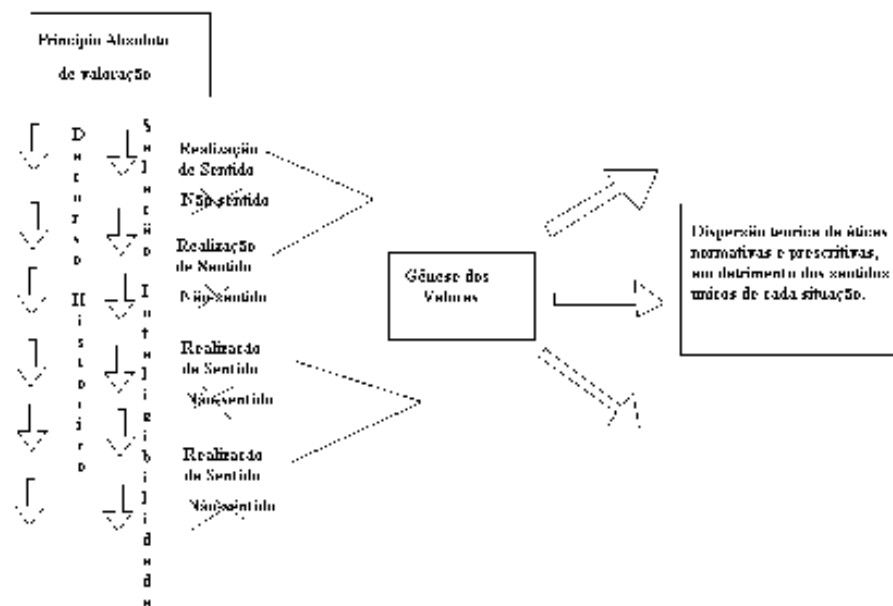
Princípio Absoluto de valoração

D e c u r s o H i s t ó r i c o

S e n t i d o I n t e n c i o n a l i d a d e

Realização de Sentido
Não sentido

Realização de Sentido
Não sentido

Realizaçao de Sentido
Não sentido

Realizaçao de Sentido
Não sentido

Gênese dos Valores

Dispersão teorica de éticas normativas e prescritivas, em detrimento dos sentidos únicos de cada situação.